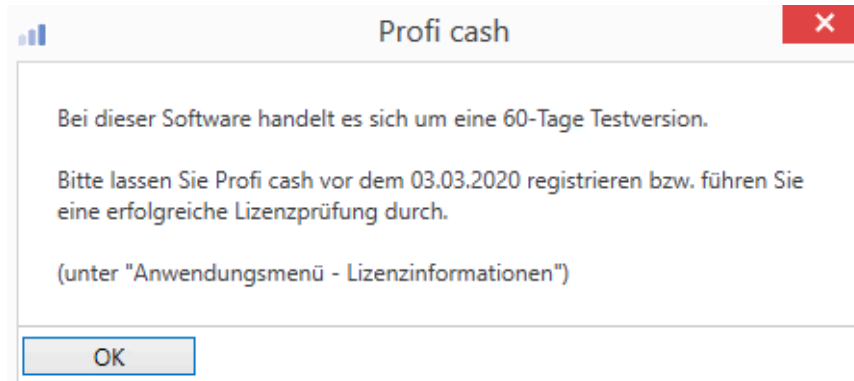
Profi cash

Bei dieser Software handelt es sich um eine 60-Tage Testversion.

Bitte lassen Sie Profi cash vor dem 03.03.2020 registrieren bzw. führen Sie eine erfolgreiche Lizenzprüfung durch.

(unter "Anwendungsmenü - Lizenzinformationen")

OK